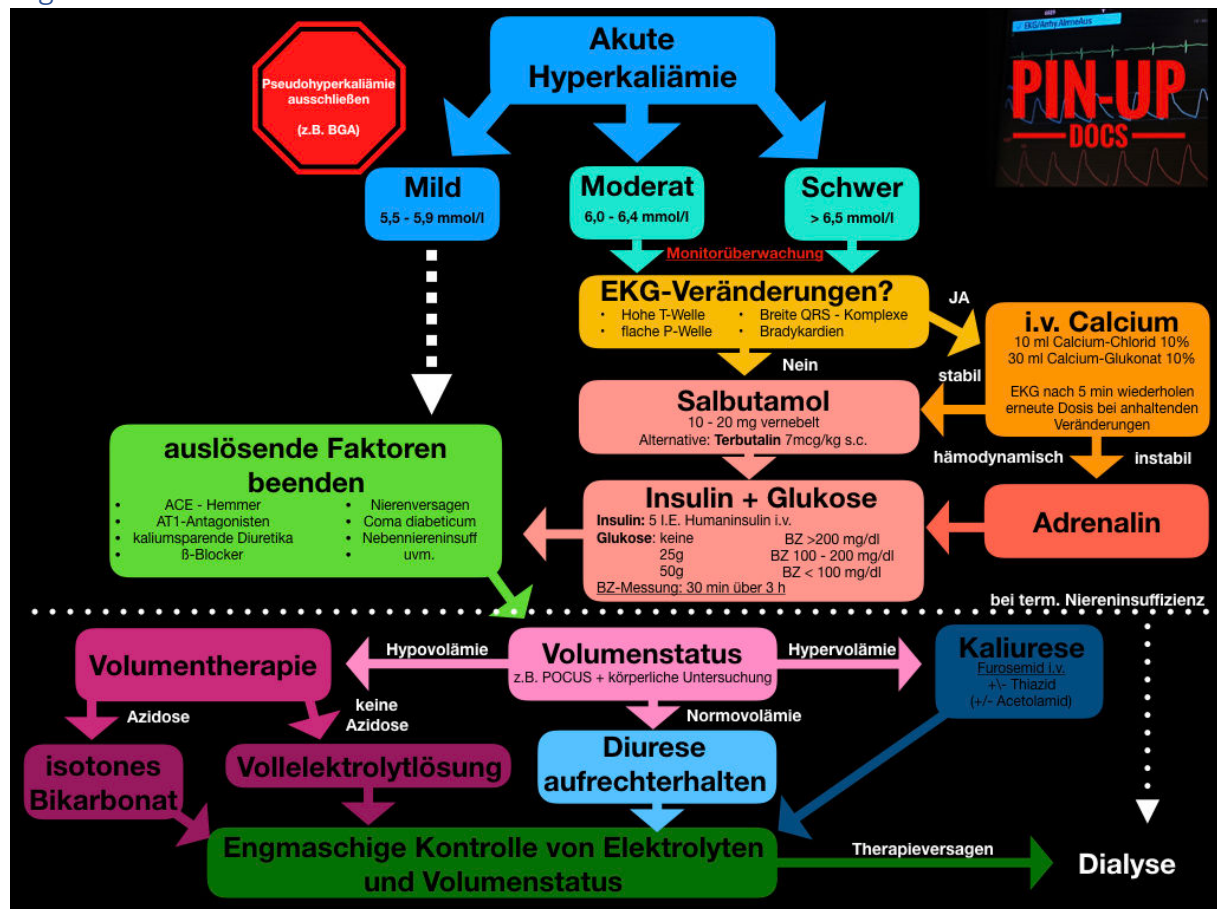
Akute Hyperkaliämie

Pseudohyperkaliämie ausschließen

(z.B. BGA)

PIN-UP DOCS

Mild
5,5 - 5,9 mmol/l

Moderat
6,0 - 6,4 mmol/l

Schwer
> 6,5 mmol/l

Monitorüberwachung

EKG-Veränderungen?
• Hohe T-Welle
• flache P-Welle
• Breite QRS - Komplexe
• Bradykardien

JA

i.v. Calcium
10 ml Calcium-Chlorid 10%
30 ml Calcium-Glukonat 10%

EKG nach 5 min wiederholen
erneute Dosis bei anhaltenden Veränderungen

Nein

stabil

Salbutamol
10 - 20 mg vernebelt
Alternative: Terbutalin 7mcg/kg s.c.

hämodynamisch

instabil

auslösende Faktoren beenden
• ACE - Hemmer
• AT1-Antagonisten
• kaliumsparende Diuretika
• ß-Blocker
• Nierenversagen
• Coma diabeticum
• Nebenniereninsuff
• uvm.

Insulin + Glukose
Insulin: 5 I.E. Humaninsulin i.v.
Glukose: keine BZ >200 mg/dl
25g BZ 100 - 200 mg/dl
50g BZ < 100 mg/dl
BZ-Messung: 30 min über 3 h

Adrenalin

bei term. Niereninsuffizienz

Volumentherapie

Hypovolämie

Volumenstatus
z.B. POCUS + körperliche Untersuchung

Hypervolämie

Kaliurese
Furosemid i.v.
+\- Thiazid
(+/- Acetolamid)

Azidose

keine Azidose

Normovolämie

isotones Bikarbonat

Vollelektrolytlösung

Diurese aufrechterhalten

Engmaschige Kontrolle von Elektrolyten und Volumenstatus

Therapieversagen

Dialyse